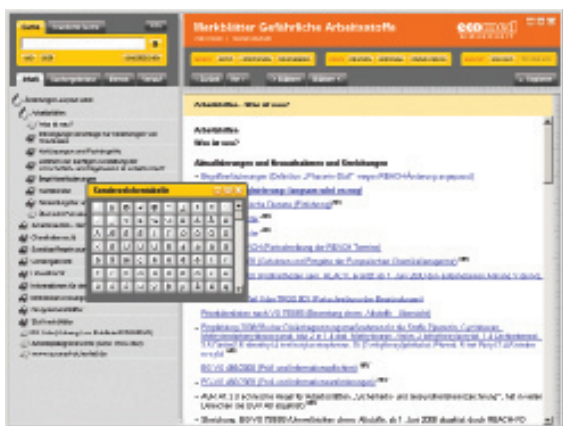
Merkblätter Gefährliche Arbeitsstoffe

ecomed

Arbeitsstoffe - Was ist neu?

Arbeitsstoffe

Was ist neu?

Aktualisierungen und Neuaufnahmen und Streichungen

Sonderzeichentabelle

Arbeitsstoffe

Was ist neu?